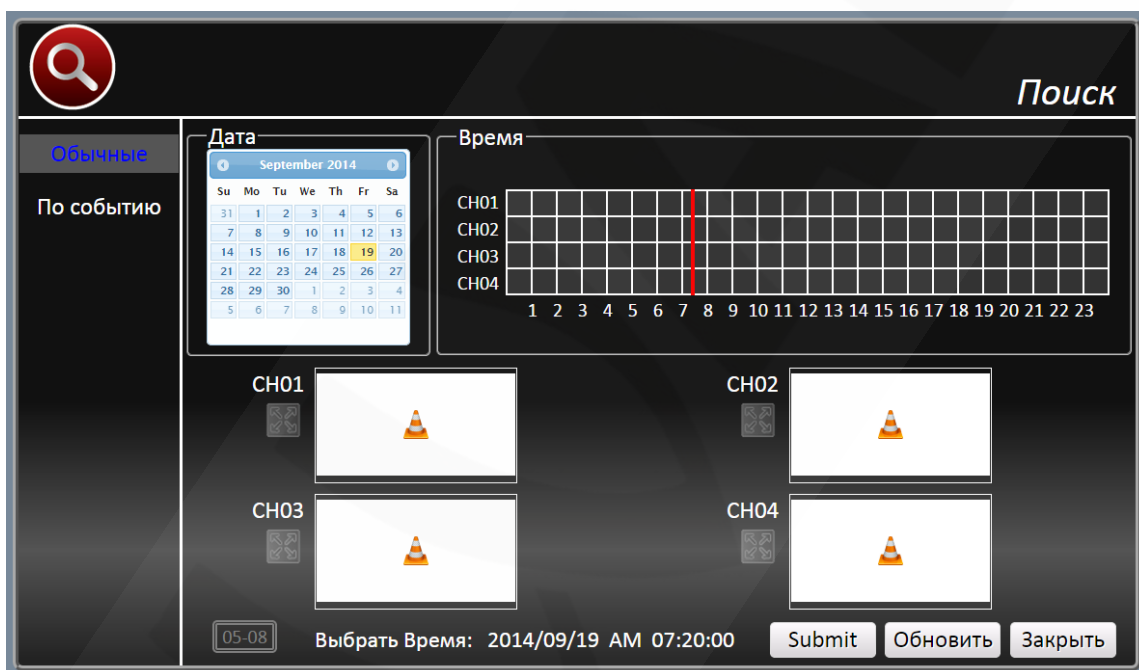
Поиск

Обычные

По событию

Дата

September 2014

| Su | Mo | Tu | We | Th | Fr | Sa |
|---|---|---|---|---|---|---|
| 31 | 1 | 2 | 3 | 4 | 5 | 6 |
| 7 | 8 | 9 | 10 | 11 | 12 | 13 |
| 14 | 15 | 16 | 17 | 18 | 19 | 20 |
| 21 | 22 | 23 | 24 | 25 | 26 | 27 |
| 28 | 29 | 30 | 1 | 2 | 3 | 4 |
| 5 | 6 | 7 | 8 | 9 | 10 | 11 |

Время

CH01
CH02
CH03
CH04

1 2 3 4 5 6 7 8 9 10 11 12 13 14 15 16 17 18 19 20 21 22 23

CH01

CH02

CH03

CH04

05-08

Выбрать Время: 2014/09/19 AM 07:20:00

Submit Обновить Закрыть